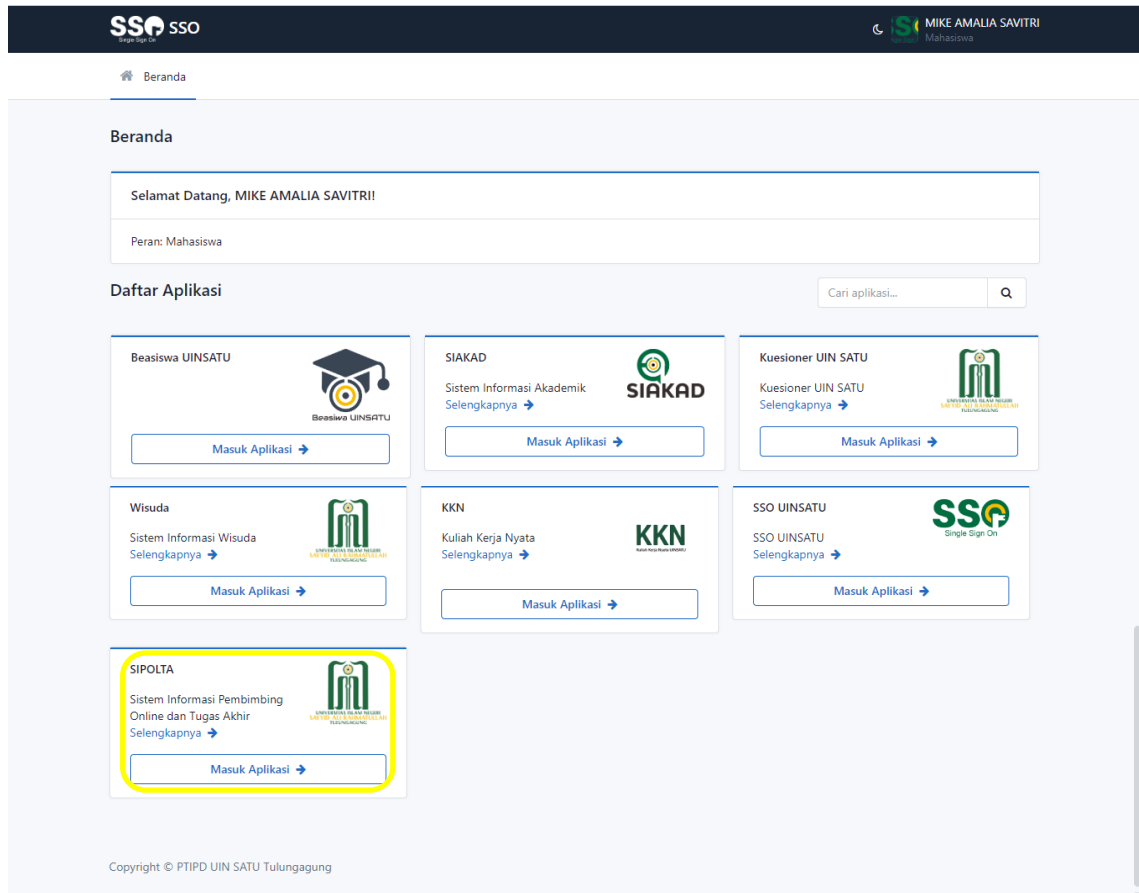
SSO Single Sign On SSO

MIKE AMALIA SAVITRI
Mahasiswa

Beranda

Beranda

Selamat Datang, MIKE AMALIA SAVITRI!

Peran: Mahasiswa

Daftar Aplikasi

Cari aplikasi...

Beasiswa UINSATU
Beasiswa UINSATU
Masuk Aplikasi

SIAKAD
Sistem Informasi Akademik
Selengkapnya
SIAKAD
Masuk Aplikasi

Kuesioner UIN SATU
Kuesioner UIN SATU
Selengkapnya
UNIVERSITAS ISLAM NEGERI SAYYID ALI RAHMATULLAH TULUNGAGUNG
Masuk Aplikasi

Wisuda
Sistem Informasi Wisuda
Selengkapnya
UNIVERSITAS ISLAM NEGERI SAYYID ALI RAHMATULLAH TULUNGAGUNG
Masuk Aplikasi

KKN
Kuliah Kerja Nyata
Selengkapnya
KKN
Kuliah Kerja Nyata UINSATU
Masuk Aplikasi

SSO UINSATU
SSO UINSATU
Selengkapnya
SSO Single Sign On
Masuk Aplikasi

SIPOLTA
Sistem Informasi Pembimbing Online dan Tugas Akhir
Selengkapnya
UNIVERSITAS ISLAM NEGERI SAYYID ALI RAHMATULLAH TULUNGAGUNG
Masuk Aplikasi

Copyright © PTIPD UIN SATU Tulungagung